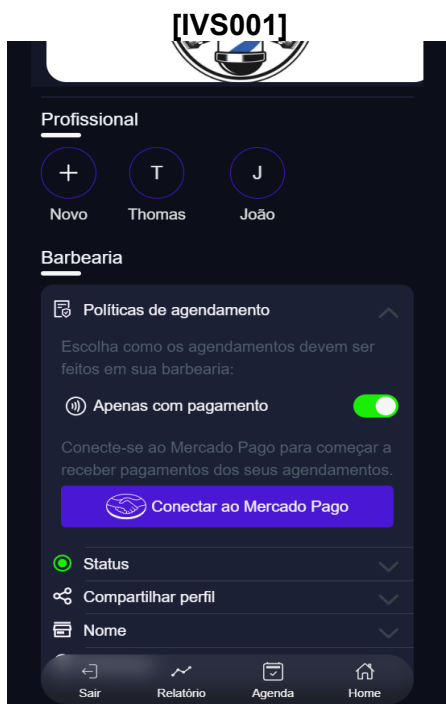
[IVS001]

Profissional

+
Novo

T
Thomas

J
João

Barbearia

Políticas de agendamento

Escolha como os agendamentos devem ser feitos em sua barbearia:

Apenas com pagamento

Conecte-se ao Mercado Pago para começar a receber pagamentos dos seus agendamentos.

Conectar ao Mercado Pago

Status

Compartilhar perfil

Nome

Sair
Relatório
Agenda
Home